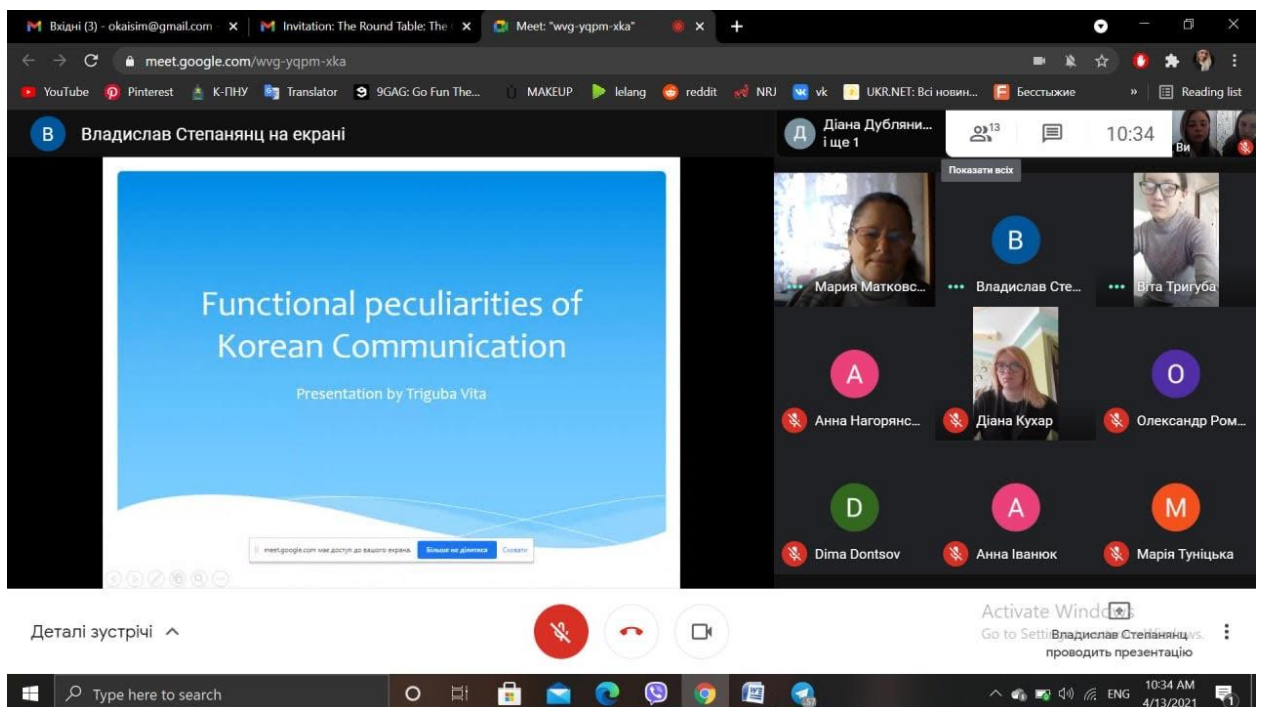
Вхідні (3) - okaisim@gmail.com ×
Invitation: The Round Table: The ×
Meet: "wvg-yqpm-xka" ×
+

meet.google.com/wvg-yqpm-xka

YouTube Pinterest К-ПНУ Translator 9GAG: Go Fun The... MAKEUP lelang reddit NRJ vk UKR.NET: Всі новин... Бесстыжие » Reading list

B Владислав Степанянц на екрані

Діана Дубляни... і ще 1
13
10:34
Ви
Показати всіх

Functional peculiarities of Korean Communication

Presentation by Triguba Vita

meet.google.com має доступ до вашого екрана. Більше не ділитися Сховати

Мария Матковс...
B
Владислав Сте...
Віта Тригуба
A
Анна Нагорянс...
Діана Кухар
O
Олександр Ром...
D
Dima Dontsov
A
Анна Іванюк
M
Марія Туніцька

Деталі зустрічі ^

Activate Windows
Go to Settings to activate Windows.
Владислав Степанянц проводить презентацію

Type here to search
ENG
10:34 AM
4/13/2021